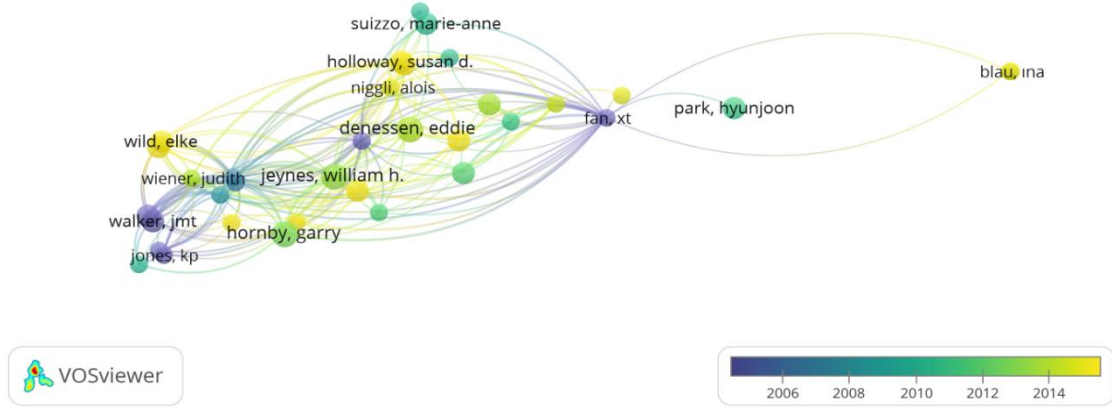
suizzo, marie-anne
holloway, susan d.
blau, ina
niggli, alois
park, hyunjoon
fan, xt
denessen, eddie
wild, elke
wiener, judith
jeynes, william h.
walker, jmt
hornby, garry
jones, kp

VOSviewer

2006
2008
2010
2012
2014